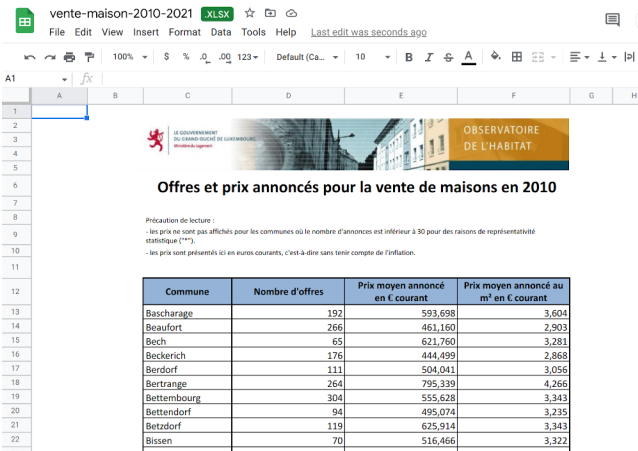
vente-maison-2010-2021 .XLSX

File Edit View Insert Format Data Tools Help Last edit was seconds ago

100% $ % .0 .00 123 Default (Ca... 10 B I S A

A1 fx

A B C D E F G H

1
2
3
4
5

LE GOUVERNEMENT DU GRAND-DUCHÉ DE LUXEMBOURG Ministère du Logement

OBSERVATOIRE DE L'HABITAT

6 Offres et prix annoncés pour la vente de maisons en 2010

7
8 Précaution de lecture :
9 - les prix ne sont pas affichés pour les communes où le nombre d'annonces est inférieur à 30 pour des raisons de représentativité statistique ("*").
10 - les prix sont présentés ici en euros courants, c'est-à-dire sans tenir compte de l'inflation.
11

| | Commune | Nombre d'offres | Prix moyen annoncé en € courant | Prix moyen annoncé au m² en € courant |
|---|---|---|---|---|
| 12 | | | | |
| 13 | Bascharage | 192 | 593,698 | 3,604 |
| 14 | Beaufort | 266 | 461,160 | 2,903 |
| 15 | Bech | 65 | 621,760 | 3,281 |
| 16 | Beckerich | 176 | 444,499 | 2,868 |
| 17 | Berdorf | 111 | 504,041 | 3,056 |
| 18 | Bertrange | 264 | 795,339 | 4,266 |
| 19 | Bettembourg | 304 | 555,628 | 3,343 |
| 20 | Bettendorf | 94 | 495,074 | 3,235 |
| 21 | Betzdorf | 119 | 625,914 | 3,343 |
| 22 | Bissen | 70 | 516,466 | 3,322 |